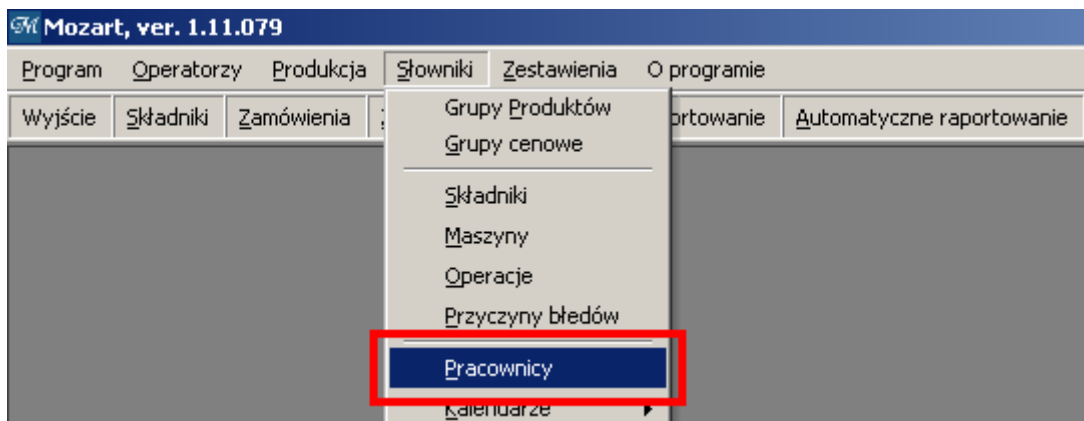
Mozart, ver. 1.11.079

Program | Operatorzy | Produkcja | Słowniki | Zestawienia | O programie

Wyjście | Składniki | Zamówienia | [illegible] | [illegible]portowanie | Automatyczne raportowanie

Grupy Produktów
Grupy cenowe
Składniki
Maszyny
Operacje
Przyczyny błedów
Pracownicy
Kalendarze